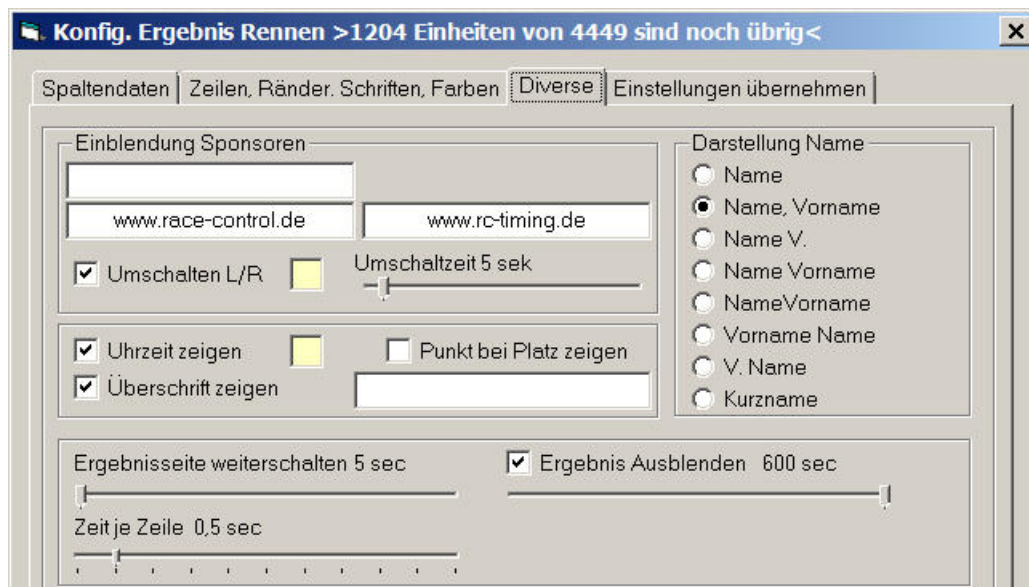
Konfig. Ergebnis Rennen >1204 Einheiten von 4449 sind noch übrig<

Spaltendaten | Zeilen, Ränder. Schriften, Farben | Diverse | Einstellungen übernehmen

Einblendung Sponsoren

www.race-control.de

www.rc-timing.de

Umschalten L/R

Umschaltzeit 5 sek

Uhrzeit zeigen

Punkt bei Platz zeigen

Überschrift zeigen

Darstellung Name

Name

Name, Vorname

Name V.

Name Vorname

NameVorname

Vorname Name

V. Name

Kurzname

Ergebnisseite weiterschalten 5 sec

Ergebnis Ausblenden 600 sec

Zeit je Zeile 0,5 sec